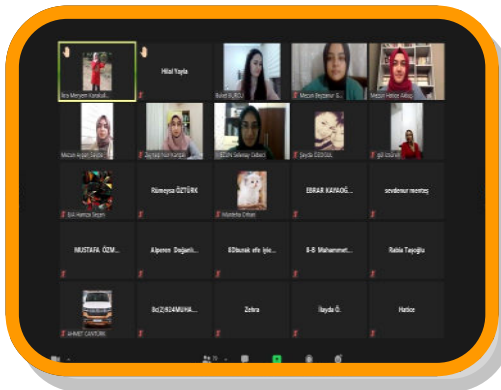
İlco Meryem Koraltali...

Hilal Yayla

Buket BURDU

Mezun Beyzanur B...

Mezun Hatice Aktaş

Mezun Ayşen Saygın

Zeynep nur Karaca

ESMA Selenay Özbek

Şeyda ÖZGÜL

Elif Ezgi

Elif Hamize Beşen

Rümeysa ÖZTÜRK

Mustafa Orhan

EBRAR KAYAOĞ...

sevdenur menteş

MUSTAFA ÖZM...

Alperen Doğanl...

8Dönak efe işle...

8-B Muhammet...

Rabia Tayoğlu

AHMET ÇANTÜRK

8c(2)824MUHA...

Zehra

İlayda Ö.

Hatice